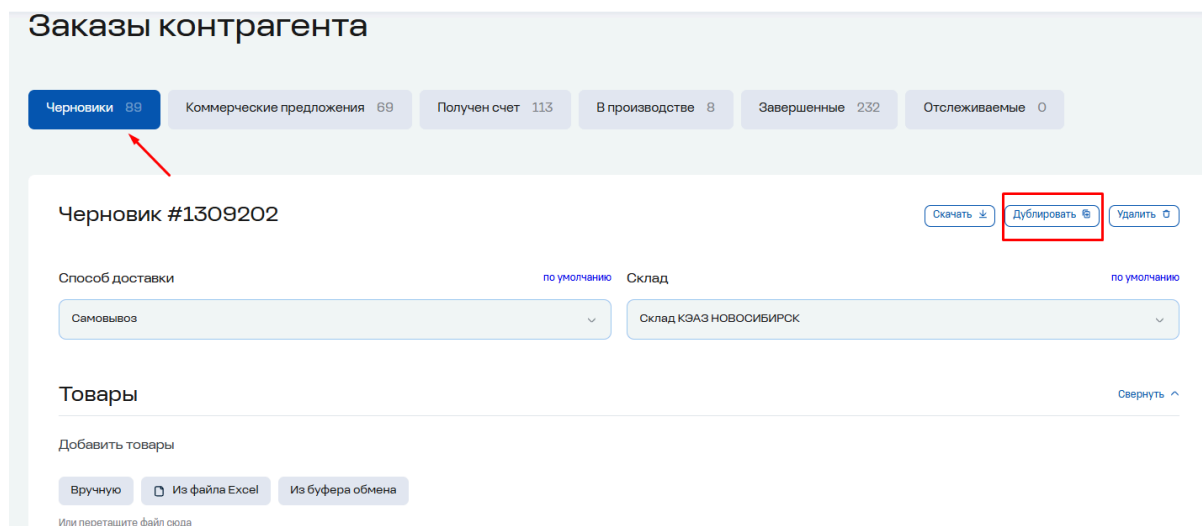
Заказы контрагента

Черновики 89
Коммерческие предложения 69
Получен счет 113
В производстве 8
Завершенные 232
Отслеживаемые 0

Черновик #1309202

Скачать
Дублировать
Удалить

Способ доставки
по умолчанию
Самовывоз

Склад
по умолчанию
Склад КЭАЗ НОВОСИБИРСК

Товары
Свернуть

Добавить товары

Вручную
Из файла Excel
Из буфера обмена

Или перетащите файл сюда